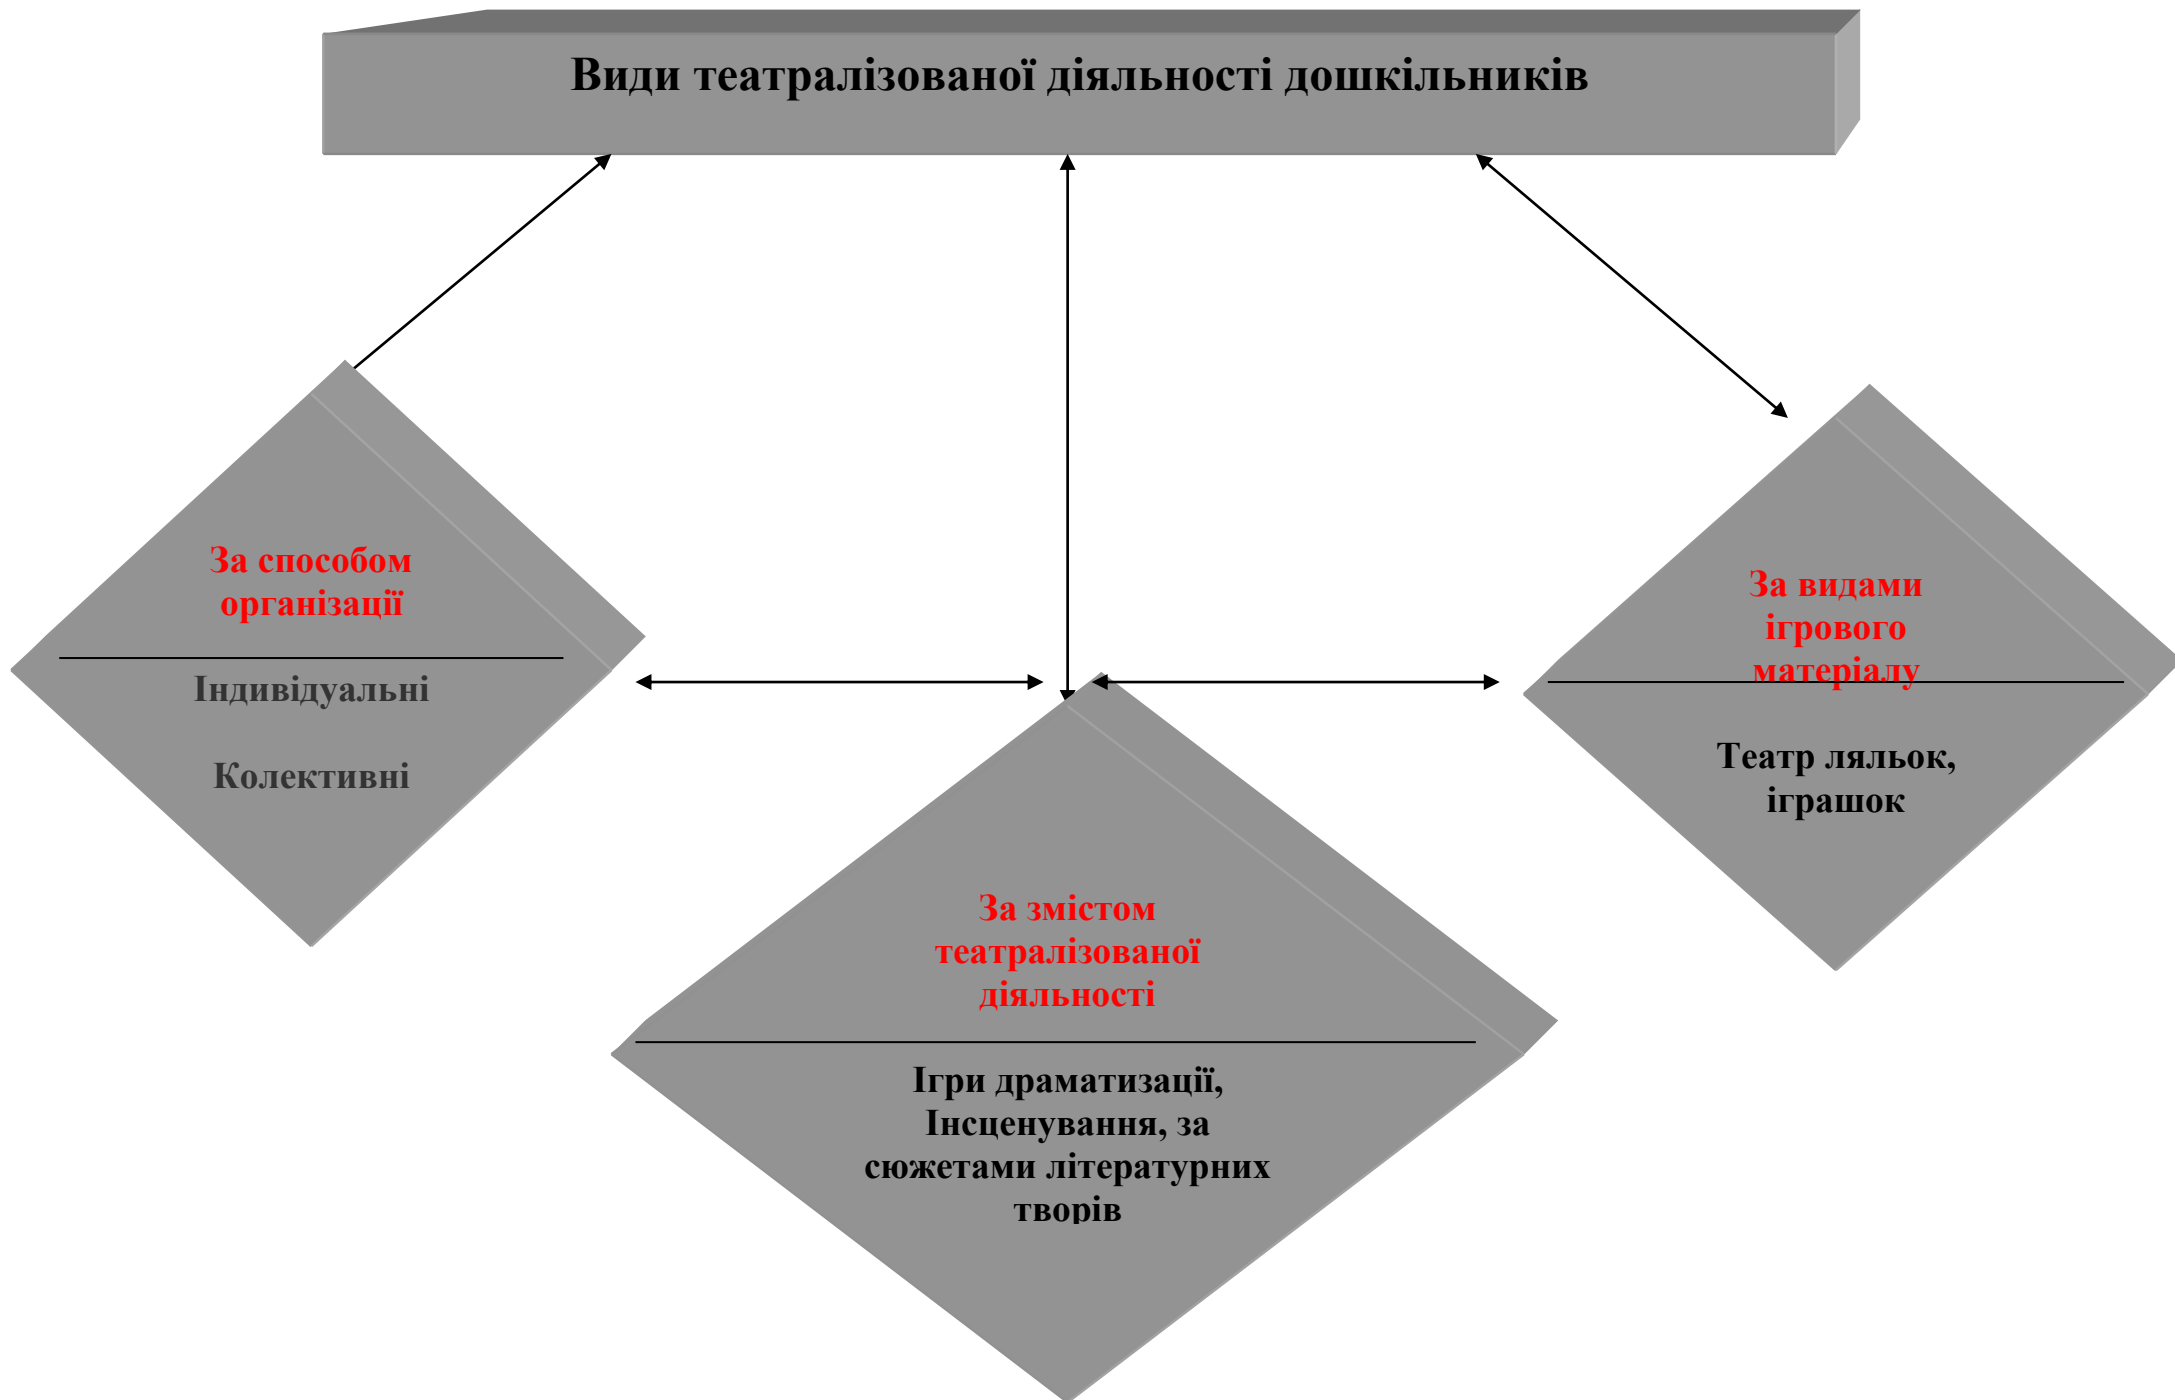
Види театралізованої діяльності дошкільників

За способом організації

Індивідуальні

Колективні

За видами ігрового матеріалу

Театр ляльок, іграшок

За змістом театралізованої діяльності

Ігри драматизації, Інсценування, за сюжетами літературних творів